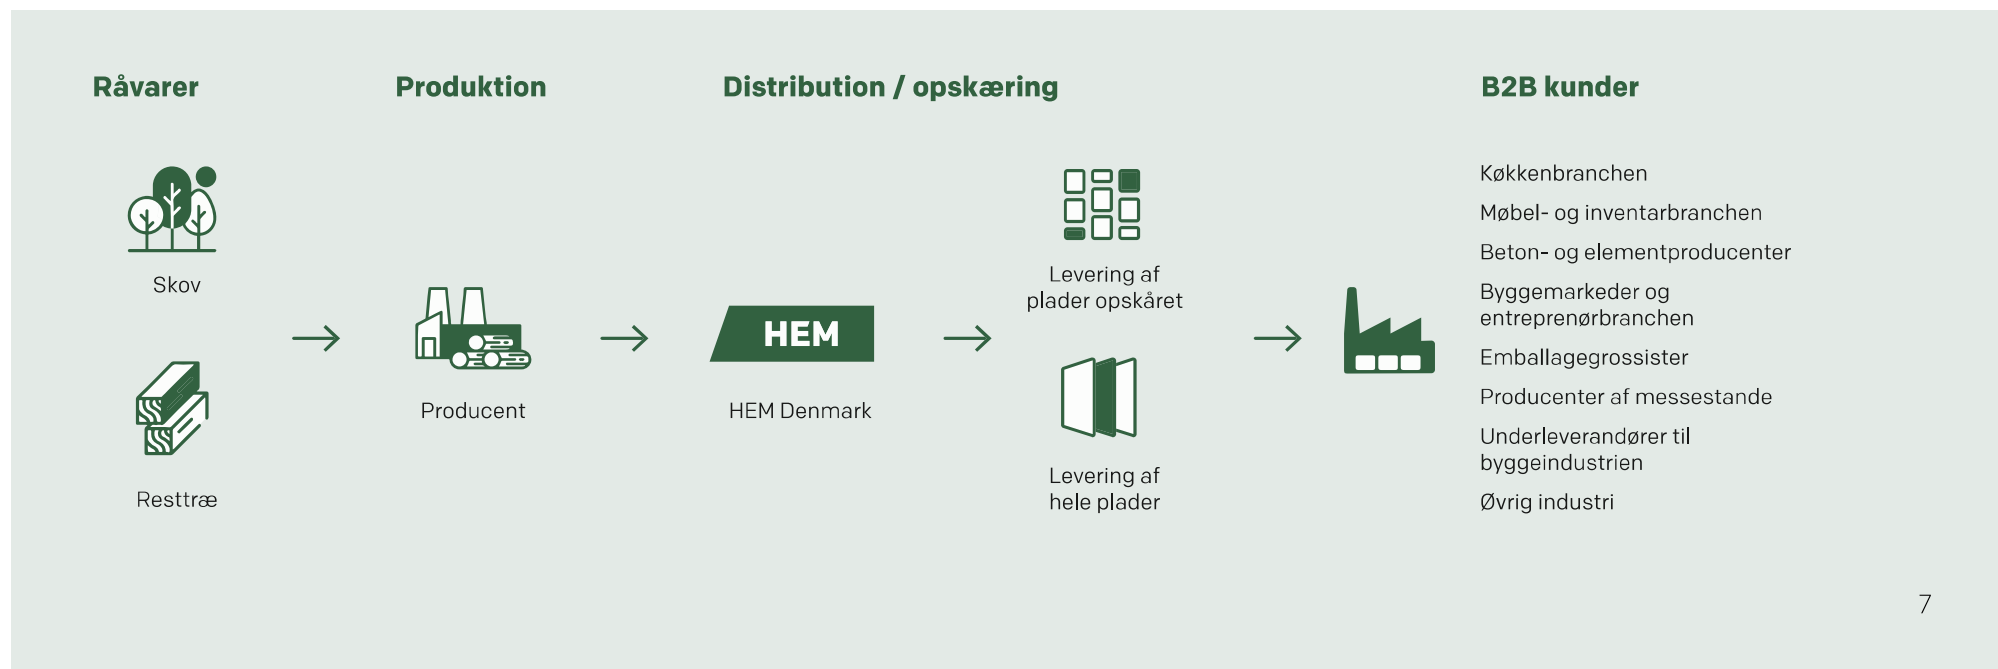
Råvarer

Skov

Resttræ

Produktion

Producent

Distribution / opskæring

HEM

HEM Denmark

Levering af plader opskåret

Levering af hele plader

B2B kunder

Køkkenbranchen

Møbel- og inventarbranchen

Beton- og elementproducenter

Byggemarkeder og entreprenørbranchen

Emballagegrossister

Producenter af messestande

Underleverandører til byggeindustrien

Øvrig industri

7